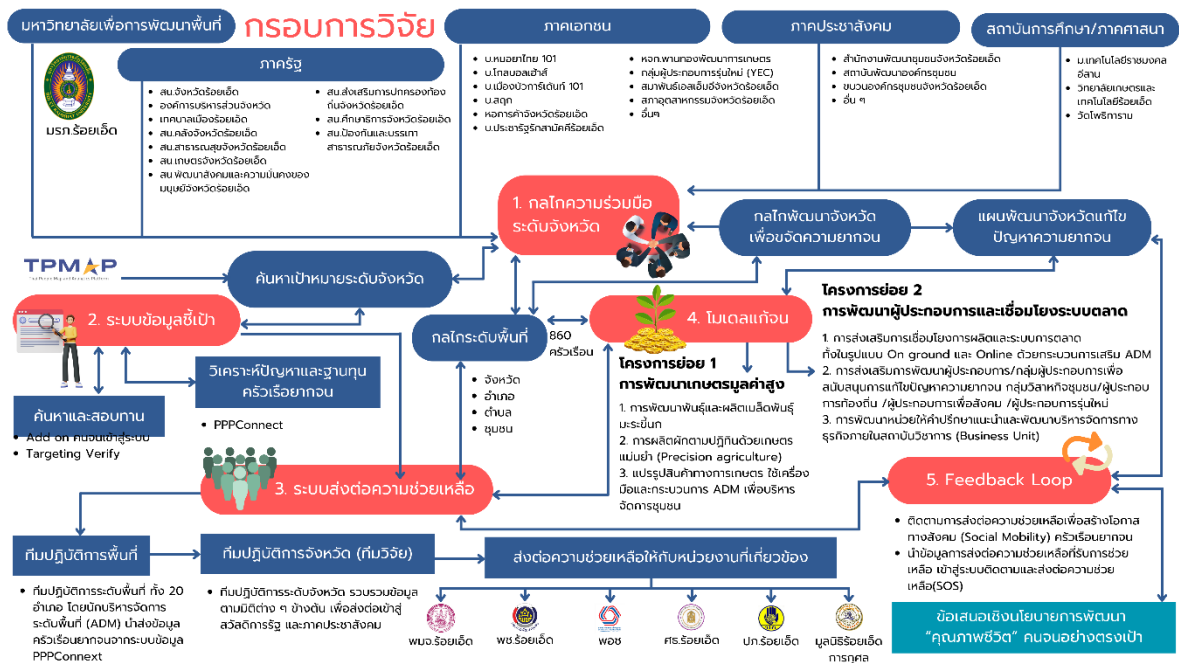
มหาวิทยาลัยเพื่อการพัฒนาพื้นที่

กรอบการวิจัย

ภาคเอกชน

ภาคประชาสังคม

สถาบันการศึกษา/ภาคศาสนา

ภาครัฐ

มรภ.ร้อยเอ็ด

- สน.จังหวัดร้อยเอ็ด
- องค์การบริหารส่วนจังหวัด
- เทศบาลเมืองร้อยเอ็ด
- สน.คลังจังหวัดร้อยเอ็ด
- สน.สาธารณสุขจังหวัดร้อยเอ็ด
- สน.เกษตรจังหวัดร้อยเอ็ด
- สน.พัฒนาสังคมและความมั่นคงของมนุษย์จังหวัดร้อยเอ็ด

- สน.ส่งเสริมการปกครองท้องถิ่นจังหวัดร้อยเอ็ด
- สน.ศึกษาธิการจังหวัดร้อยเอ็ด
- สน.ป้องกันและบรรเทาสาธารณภัยจังหวัดร้อยเอ็ด

- บ.หนอยท่าไทย 101
- บ.โกสนอลเฮ้าส์
- บ.เมืองปวการ์เด้นท์ 101
- บ.สตุก
- หอการค้าจังหวัดร้อยเอ็ด
- บ.ประชารัฐรักสามัคคีร้อยเอ็ด

- หจก.พานทองพัฒนาการเกษตร
- กลุ่มผู้ประกอบการรุ่นใหม่ (YEC)
- สมาพันธ์เอสเอ็มอีจังหวัดร้อยเอ็ด
- สภาอุตสาหกรรมจังหวัดร้อยเอ็ด
- อื่นๆ

- สำนักงานพัฒนาชุมชนจังหวัดร้อยเอ็ด
- สถาบันพัฒนาองค์กรชุมชน
- ขบวนองค์กรชุมชนจังหวัดร้อยเอ็ด
- อื่น ๆ

- ม.เทคโนโลยีราชมงคลอีสาน
- วิทยาลัยเกษตรและเทคโนโลยีร้อยเอ็ด
- วัดโพธิการาม

1. กลไกความร่วมมือระดับจังหวัด

กลไกพัฒนาจังหวัดเพื่อขจัดความยากจน

แผนพัฒนาจังหวัดแก้ไขปัญหาความยากจน

TPMAP

ค้นหาเป้าหมายระดับจังหวัด

2. ระบบข้อมูลชี้เป้า

กลไกระดับพื้นที่

860 ครัวเรือน

4. โมเดลแก้จน

โครงการย่อย 2
การพัฒนาผู้ประกอบการและเชื่อมโยงระบบตลาด

1. การส่งเสริมการเชื่อมโยงการผลิตและระบบการตลาดทั้งในรูปแบบ On ground และ Online ด้วยกระบวนการเสริม ADM
2. การส่งเสริมการพัฒนาผู้ประกอบการ/กลุ่มผู้ประกอบการเพื่อสนับสนุนการแก้ไขปัญหาความยากจน กลุ่มวิสาหกิจชุมชน/ผู้ประกอบการท้องถิ่น /ผู้ประกอบการเพื่อสังคม /ผู้ประกอบการรุ่นใหม่
3. การพัฒนาหน่วยให้คำปรึกษาแนะนำและพัฒนาบริหารจัดการทางธุรกิจภายในสถาบันวิชาการ (Business Unit)

วิเคราะห์ปัญหาและฐานทุนครัวเรือนยากจน

- PPPConnect

ค้นหาและสอบทาน

- Add on หนอนเข้าสู่ระบบ
- Targeting Verify

- จังหวัด
- อำเภอ
- ตำบล
- ชุมชน

โครงการย่อย 1
การพัฒนาเกษตรมูลค่าสูง

1. การพัฒนาพันธุ์และผลิตเมล็ดพันธุ์มะขามป้อม
2. การผลิตผักตามปฏิทินด้วยเกษตรแม่นยำ (Precision agriculture)
3. แปรรูปสินค้าทางการเกษตร ใช้เครื่องมือและกระบวนการ ADM เพื่อบริหารจัดการชุมชน

3. ระบบส่งต่อความช่วยเหลือ

5. Feedback Loop

- ติดตามการส่งต่อความช่วยเหลือเพื่อสร้างโอกาสทางสังคม (Social Mobility) ครัวเรือนยากจน
- นำข้อมูลการส่งต่อความช่วยเหลือที่รับการช่วยเหลือ เข้าสู่ระบบติดตามและส่งต่อความช่วยเหลือ(SOS)

ทีมปฏิบัติการพื้นที่

ทีมปฏิบัติการจังหวัด (ทีมวิจัย)

ส่งต่อความช่วยเหลือให้กับหน่วยงานที่เกี่ยวข้อง

- ทีมปฏิบัติการระดับพื้นที่ ทั้ง 20 อำเภอ โดยนักบริหารจัดการระดับพื้นที่ (ADM) นำส่งข้อมูลครัวเรือนยากจนจากระบบข้อมูล PPPConnext

- ทีมปฏิบัติการระดับจังหวัด รวบรวมข้อมูลตามมิติต่าง ๆ ข้างต้น เพื่อส่งต่อเข้าสู่สวัสดิการรัฐ และภาคประชาสังคม

พมจ.ร้อยเอ็ด

พช.ร้อยเอ็ด

พอช

ศธ.ร้อยเอ็ด

ปภ.ร้อยเอ็ด

มูลนิธิร้อยเอ็ดการกุศล

ข้อเสนอเชิงนโยบายการพัฒนา
"คุณภาพชีวิต" คนจนอย่างตรงเป้า